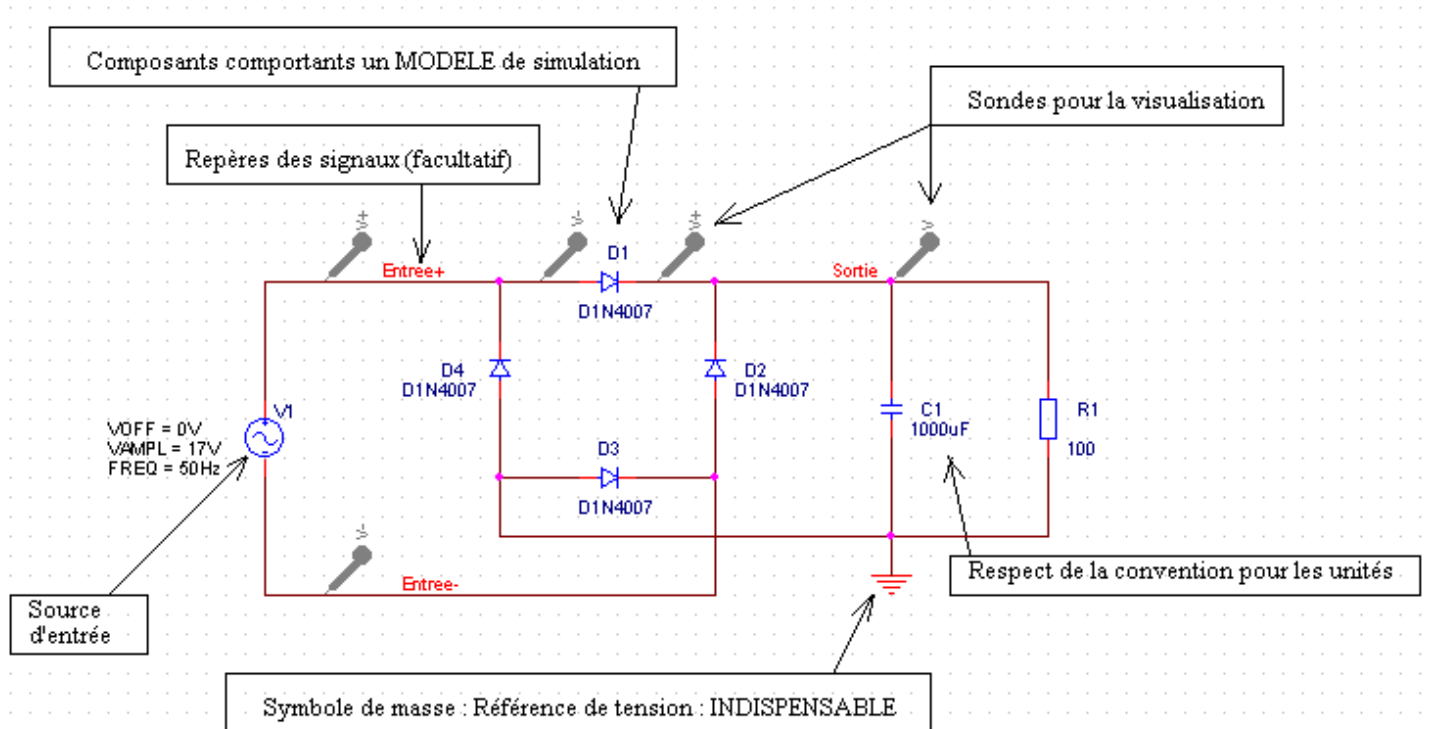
Composants comportants un MODELE de simulation

Sondes pour la visualisation

Repères des signaux (facultatif)

Entree+

D1

D1N4007

Sortie

D4
D1N4007

D2
D1N4007

V1

VOFF = 0V
VAMPL = 17V
FREQ = 50Hz

C1
1000uF

R1

100

D3

D1N4007

Entree-

Respect de la convention pour les unités

Source d'entrée

Symbole de masse : Référence de tension : INDISPENSABLE